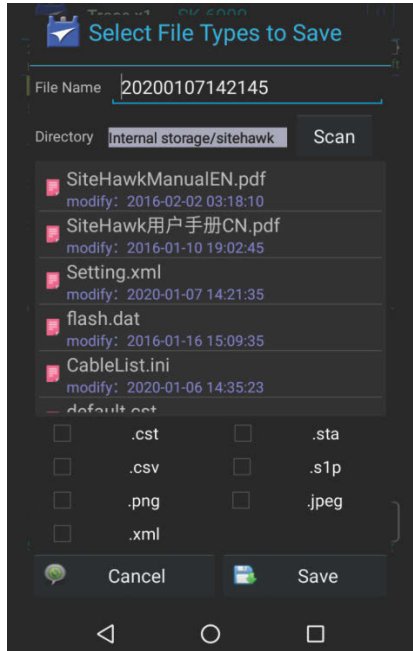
Select File Types to Save

File Name 20200107142145

Directory Internal storage/sitehawk Scan

SiteHawkManualEN.pdf
modify：2016-02-02 03:18:10

SiteHawk用户手册CN.pdf
modify：2016-01-10 19:02:45

Setting.xml
modify：2020-01-07 14:21:35

flash.dat
modify：2016-01-16 15:09:35

CableList.ini
modify：2020-01-06 14:35:23

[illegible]

.cst .sta
.csv .s1p
.png .jpeg
.xml

Cancel Save